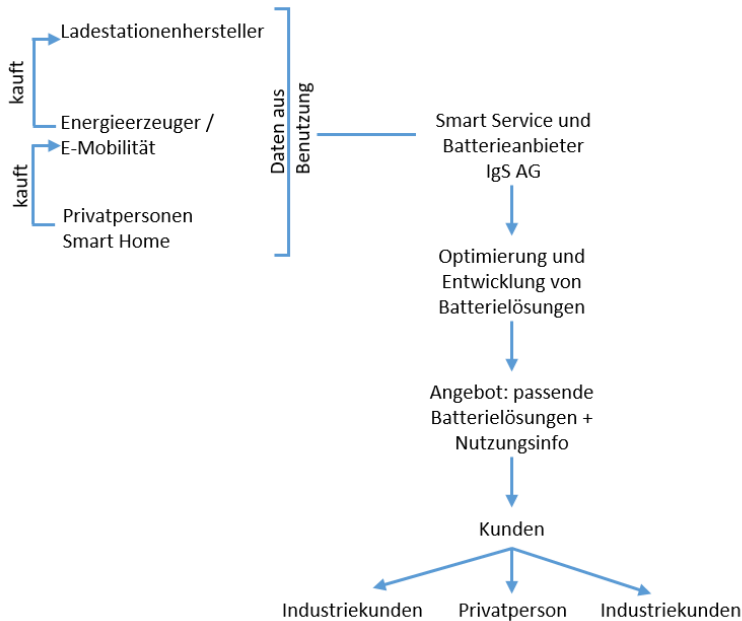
kauft

Ladestationenhersteller

Energieerzeuger / E-Mobilität

kauft

Privatpersonen Smart Home

Daten aus Benutzung

Smart Service und Batterieanbieter IgS AG

Optimierung und Entwicklung von Batterielösungen

Angebot: passende Batterielösungen + Nutzungsinfo

Kunden

Industriekunden

Privatperson

Industriekunden